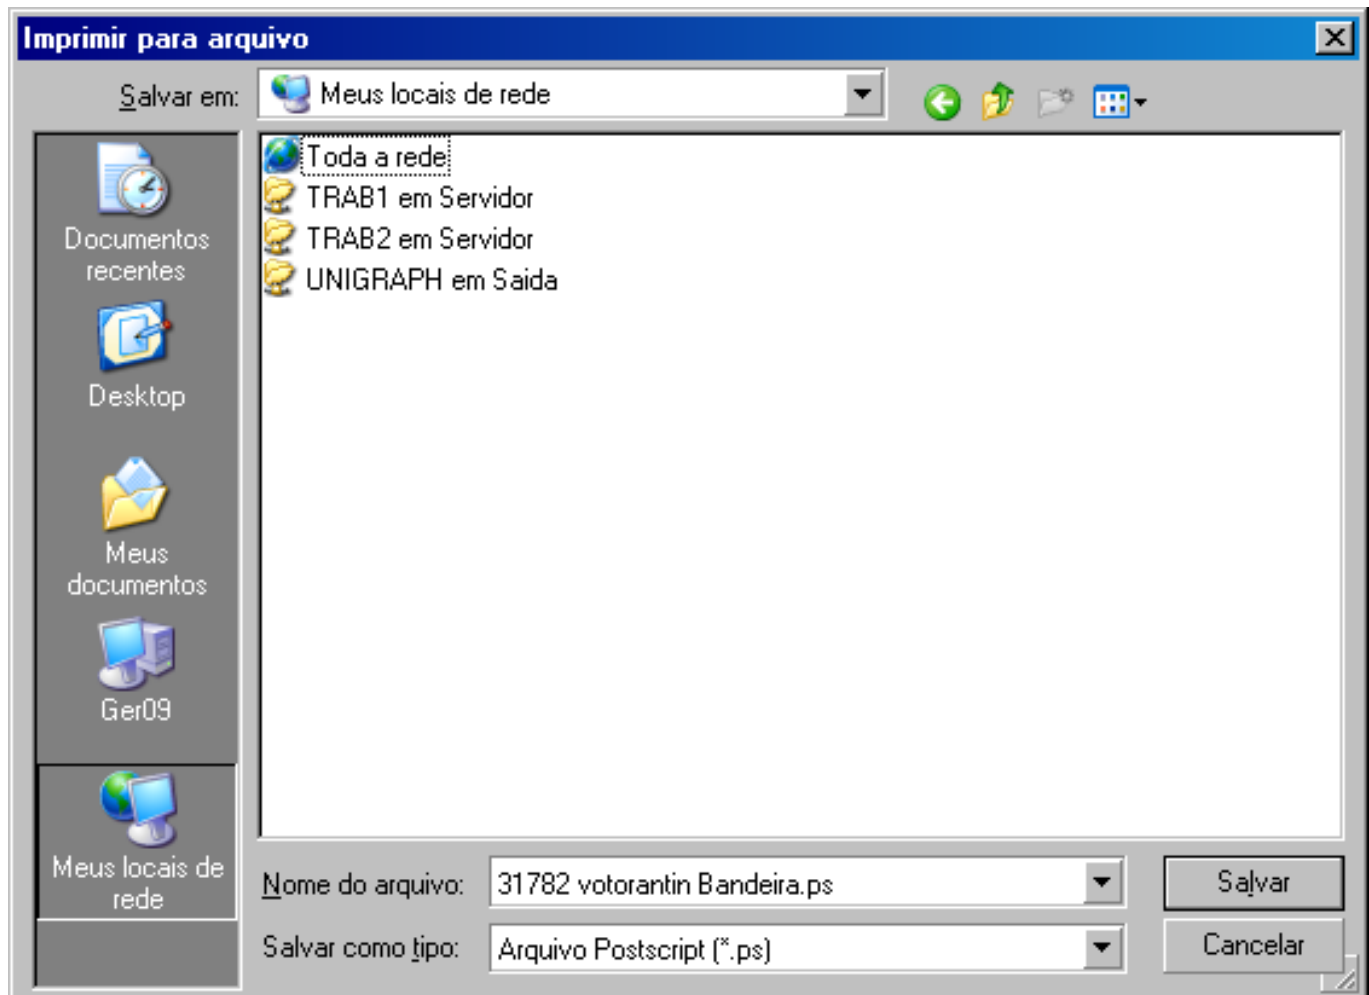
Imprimir para arquivo

Salvar em: Meus locais de rede

Documentos recentes

Desktop

Meus documentos

Ger09

Meus locais de rede

Toda a rede
TRAB1 em Servidor
TRAB2 em Servidor
UNIGRAPH em Saida

Nome do arquivo: 31782 votorantin Bandeira.ps

Salvar como tipo: Arquivo Postscript (*.ps)

Salvar

Cancelar